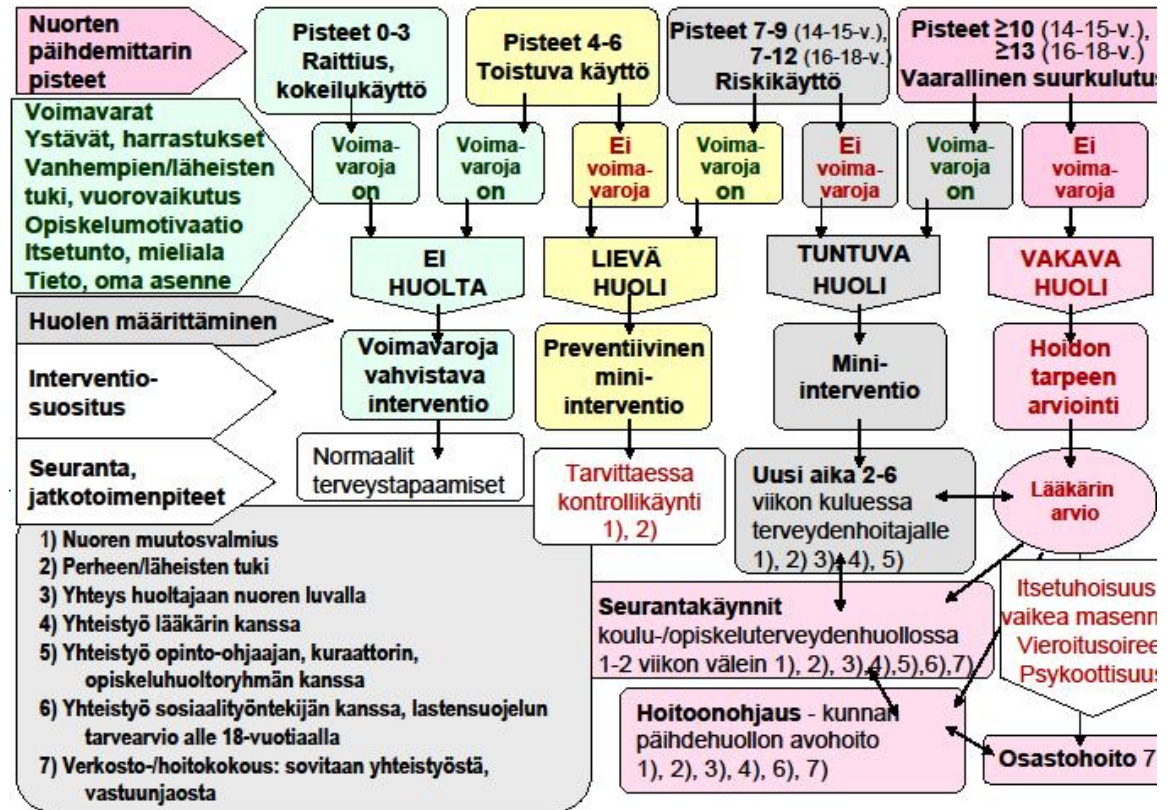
Nuorten päihdemittarin pisteet

Pisteet 0-3
Raittius, kokeilukäyttö

Pisteet 4-6
Toistuva käyttö

Pisteet 7-9 (14-15-v.), 7-12 (16-18-v.)
Riskikäyttö

Pisteet ≥10 (14-15-v.), ≥13 (16-18-v.)
Vaarallinen suurkulutus

Voimavarat
Ystävät, harrastukset
Vanhempien/läheisten tuki, vuorovaikutus
Opiskelumotivaatio
Itsetunto, mieliala
Tieto, oma asenne

Voimavaroja on

Voimavaroja on

Ei voimavaroja

Voimavaroja on

Ei voimavaroja

Voimavaroja on

Ei voimavaroja

EI HUOLTA

LIEVÄ HUOLI

TUNTUVA HUOLI

VAKAVA HUOLI

Huolen määrittäminen

Interventiosuositus

Voimavaroja vahvistava interventio

Preventiivinen mini-interventio

Mini-interventio

Hoidon tarpeen arviointi

Seuranta, jatkotoimenpiteet

Normaalit terveystapaamiset

Tarvittaessa kontrollikäynti 1), 2)

Uusi aika 2-6 viikon kuluessa terveydenhoitajalle 1), 2) 3), 4), 5)

Lääkärin arvio

1) Nuoren muutosvalmius
2) Perheen/läheisten tuki
3) Yhteys huoltajaan nuoren luvalla
4) Yhteistyö lääkärin kanssa
5) Yhteistyö opinto-ohjaajan, kuraattorin, opiskeluhuoltoryhmän kanssa
6) Yhteistyö sosiaalityöntekijän kanssa, lastensuojelun tarvearvio alle 18-vuotiaalla
7) Verkosto-/hoitokokous: sovitaan yhteistyöstä, vastuunjaosta

Seurantakäynnit
koulu-/opiskeluterveydenhuollossa 1-2 viikon välein 1), 2), 3), 4), 5), 6), 7)

Itsetuhoisuus
vaikea masenn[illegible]
Vieroitusoiree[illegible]
Psykoottisuus

Hoitoonohjaus - kunnan päihdehuollon avohoito 1), 2), 3), 4), 6), 7)

Osastohoito 7